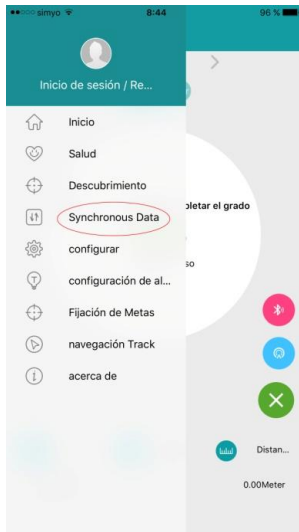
simyo 8:44 96 %

Inicio de sesión / Re...

Inicio

Salud

Descubrimiento

Synchronous Data

configurar

configuración de al...

Fijación de Metas

navegación Track

acerca de

pletar el grado

so

Distan...

0.00Meter